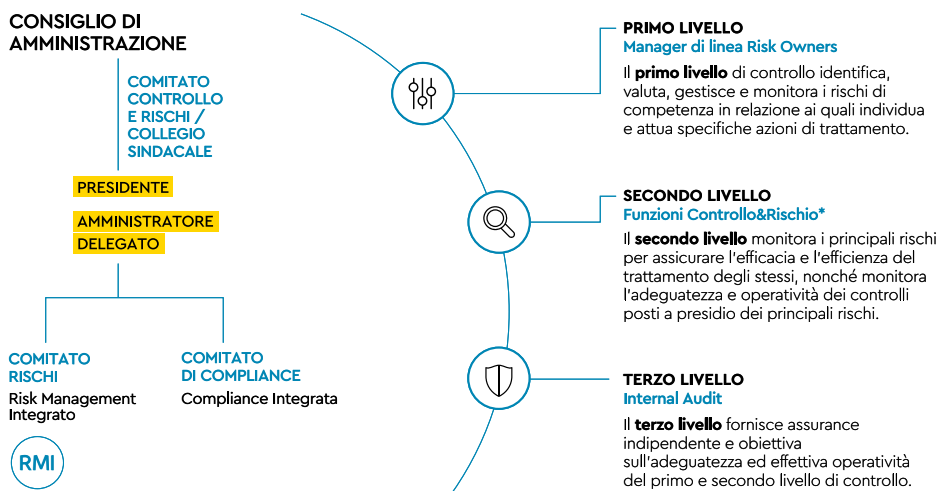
CONSIGLIO DI AMMINISTRAZIONE

COMITATO CONTROLLO E RISCHI / COLLEGIO SINDACALE

PRESIDENTE

AMMINISTRATORE DELEGATO

COMITATO RISCHI
Risk Management Integrato

COMITATO DI COMPLIANCE
Compliance Integrata

RMI

PRIMO LIVELLO
Manager di linea Risk Owners

Il **primo livello** di controllo identifica, valuta, gestisce e monitora i rischi di competenza in relazione ai quali individua e attua specifiche azioni di trattamento.

SECONDO LIVELLO
Funzioni Controllo&Rischio*

Il **secondo livello** monitora i principali rischi per assicurare l'efficacia e l'efficienza del trattamento degli stessi, nonché monitora l'adeguatezza e operatività dei controlli posti a presidio dei principali rischi.

TERZO LIVELLO
Internal Audit

Il **terzo livello** fornisce assurance indipendente e obiettiva sull'adeguatezza ed effettiva operatività del primo e secondo livello di controllo.